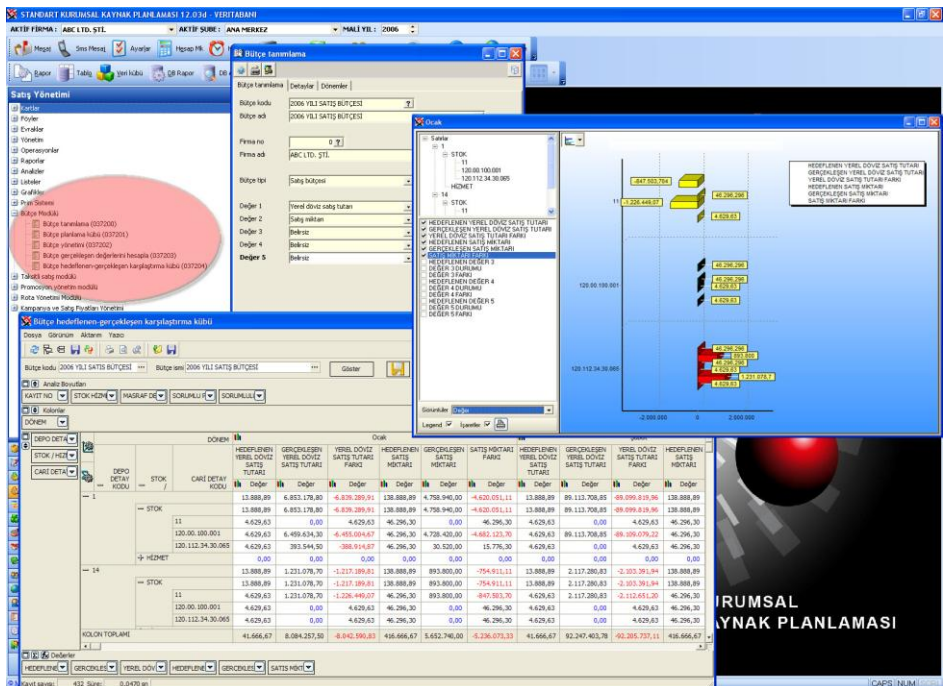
STANDART KURUMSAL KAYNAK PLANLAMASI 12.03d - VERITABANI

AKTİF FİRMA : ABC LTD. ŞTİ. • AKTİF ŞUBE : ANA MERKEZ • MALİ YIL : 2006

Mesaj | Sms Mesaj | Ayarlar | Hesap Mk

Rapor | Tablo | Veri kübü | DB Rapor

Satış Yönetimi

Kartlar
Föyler
Evraklar
Yönetim
Operasyonlar
Raporlar
Analizler
Listeler
Grafikler
Prim Sistemi
Bütçe Modülü
Bütçe tanımlama (037200)
Bütçe planlama kübü (037201)
Bütçe yönetimi (037202)
Bütçe gerçekleşen değerlerini hesapla (037203)
Bütçe hedeflenen-gerçekleşen karşılaştırma kübü (037204)
Taksitli satış modülü
Promosyon yönetim modülü
Rota Yönetimi Modülü
Kampanya ve Satış Fiyatları Yönetimi

Bütçe tanımlama

Bütçe tanımlama | Detaylar | Dönemler

Bütçe kodu: 2006 YILI SATIŞ BÜTÇESİ
Bütçe adı: 2006 YILI SATIŞ BÜTÇESİ
Firma no: 0
Firma adı: ABC LTD. ŞTİ.
Bütçe tipi: Satış bütçesi
Değer 1: Yerel döviz satış tutarı
Değer 2: Satış miktarı
Değer 3: Belirsiz
Değer 4: Belirsiz
Değer 5: Belirsiz

Ocak

Satılar
1
STOK
11
120.00.100.001
120.112.34.30.065
HİZMET
14
STOK
11

HEDEFLENEN YEREL DÖVİZ SATIŞ TUTARI
GERÇEKLEŞEN YEREL DÖVİZ SATIŞ TUTARI
YEREL DÖVİZ SATIŞ TUTARI FARKI
HEDEFLENEN SATIŞ MİKTARI
GERÇEKLEŞEN SATIŞ MİKTARI
SATIŞ MİKTARI FARKI
HEDEFLENEN DEĞER 3
DEĞER 3 DURUMU
DEĞER 3 FARKI
HEDEFLENEN DEĞER 4
DEĞER 4 DURUMU
DEĞER 4 FARKI
HEDEFLENEN DEĞER 5
DEĞER 5 DURUMU
DEĞER 5 FARKI

Görünüm: Değer
Legend | İşaretler

HEDEFLENEN YEREL DÖVİZ SATIŞ TUTARI
GERÇEKLEŞEN YEREL DÖVİZ SATIŞ TUTARI
YEREL DÖVİZ SATIŞ TUTARI FARKI
HEDEFLENEN SATIŞ MİKTARI
GERÇEKLEŞEN SATIŞ MİKTARI
SATIŞ MİKTARI FARKI

-847.503,794
46.296,296
11
-1.226.449,07
4.629,63
46.296,296
46.296,296
46.296,296
4.629,63
120.00.100.001
4.629,63
46.296,296
893.800
46.296,296
120.112.34.30.065
4.629,63
1.231.078,7
4.629,63
-2.000.000
0
2.000.000

Bütçe hedeflenen-gerçekleşen karşılaştırma kübü

Dosya Görünüm Aktarım Yazıcı

Bütçe kodu 2006 YILI SATIŞ BÜTÇESİ | Bütçe ismi 2006 YILI SATIŞ BÜTÇESİ | Göster

Analiz Boyutları
KAYIT NO | STOK HİZM | MASRAF DE | SORUMLU F | SORUMLUL
Kolonlar
DÖNEM
DEPO DETA | STOK / HİZ | CARİ DETA

| DEPO DETAY KODU | STOK | CARİ DETAY KODU | HEDEFLENEN YEREL DÖVİZ SATIŞ TUTARI | GERÇEKLEŞEN YEREL DÖVİZ SATIŞ TUTARI | YEREL DÖVİZ SATIŞ TUTARI FARKI | HEDEFLENEN SATIŞ MİKTARI | GERÇEKLEŞEN SATIŞ MİKTARI | SATIŞ MİKTARI FARKI | HEDEFLENEN YEREL DÖVİZ SATIŞ TUTARI | GERÇEKLEŞEN YEREL DÖVİZ SATIŞ TUTARI | YEREL DÖVİZ SATIŞ TUTARI FARKI | HEDEFLENEN SATIŞ MİKTARI |
|---|---|---|---|---|---|---|---|---|---|---|---|---|
| | | | Değer | Değer | Değer | Değer | Değer | Değer | Değer | Değer | Değer | Değer |
| 1 | | | 13.888,89 | 6.853.178,80 | -6.839.289,91 | 138.888,89 | 4.758.940,00 | -4.620.051,11 | 13.888,89 | 89.113.708,85 | -89.099.819,96 | 138.888,89 |
| | STOK | | 13.888,89 | 6.853.178,80 | -6.839.289,91 | 138.888,89 | 4.758.940,00 | -4.620.051,11 | 13.888,89 | 89.113.708,85 | -89.099.819,96 | 138.888,89 |
| | | 11 | 4.629,63 | 0,00 | 4.629,63 | 46.296,30 | 0,00 | 46.296,30 | 4.629,63 | 0,00 | 4.629,63 | 46.296,30 |
| | | 120.00.100.001 | 4.629,63 | 6.459.634,30 | -6.455.004,67 | 46.296,30 | 4.728.420,00 | -4.682.123,70 | 4.629,63 | 89.113.708,85 | -89.109.079,22 | 46.296,30 |
| | | 120.112.34.30.065 | 4.629,63 | 393.544,50 | -388.914,87 | 46.296,30 | 30.520,00 | 15.776,30 | 4.629,63 | 0,00 | 4.629,63 | 46.296,30 |
| | HİZMET | | 0,00 | 0,00 | 0,00 | 0,00 | 0,00 | 0,00 | 0,00 | 0,00 | 0,00 | 0,00 |
| 14 | | | 13.888,89 | 1.231.078,70 | -1.217.189,81 | 138.888,89 | 893.800,00 | -754.911,11 | 13.888,89 | 2.117.280,83 | -2.103.391,94 | 138.888,89 |
| | STOK | | 13.888,89 | 1.231.078,70 | -1.217.189,81 | 138.888,89 | 893.800,00 | -754.911,11 | 13.888,89 | 2.117.280,83 | -2.103.391,94 | 138.888,89 |
| | | 11 | 4.629,63 | 1.231.078,70 | -1.226.449,07 | 46.296,30 | 893.800,00 | -847.503,70 | 4.629,63 | 2.117.280,83 | -2.112.651,20 | 46.296,30 |
| | | 120.00.100.001 | 4.629,63 | 0,00 | 4.629,63 | 46.296,30 | 0,00 | 46.296,30 | 4.629,63 | 0,00 | 4.629,63 | 46.296,30 |
| | | 120.112.34.30.065 | 4.629,63 | 0,00 | 4.629,63 | 46.296,30 | 0,00 | 46.296,30 | 4.629,63 | 0,00 | 4.629,63 | 46.296,30 |
| KOLON TOPLAMI | | | 41.666,67 | 8.084.257,50 | -8.042.590,83 | 416.666,67 | 5.652.740,00 | -5.236.073,33 | 41.666,67 | 92.247.403,78 | -92.205.737,11 | 416.666,67 |

DÖNEM | Ocak | Şubat

Değerler
HEDEFLENE | GERÇEKLEŞE | YEREL DÖV | HEDEFLENE | GERÇEKLEŞE | SATIŞ MİKT

Kayıt sayısı: 432 Süre: 0.0470 sn

KURUMSAL
KAYNAK PLANLAMASI

CAPS NUM